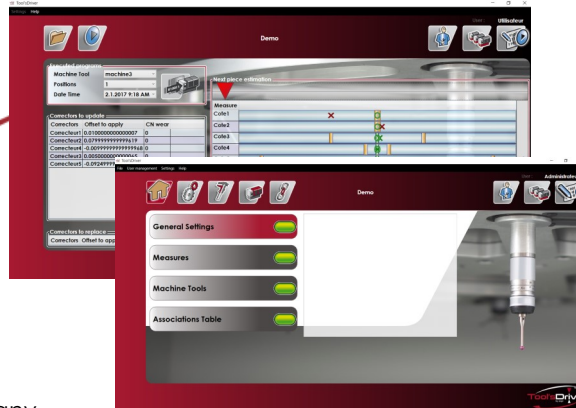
ToolsDriver
Settings Help

Demo

User : Utilisateur

Selected programs
Machine Tool machine3
Positions 1
Date Time 2.1.2017 9:18 AM

Next piece estimation

Measure
Cote1
Cote2
Cote3
Cote4

Correctors to update
| Correctors | Offset to apply | CN wear |
|---|---|---|
| Correcteur1 | 0.0100000000000007 | 0 |
| Correcteur2 | 0.0799999999999619 | 0 |
| Correcteur4 | -0.00999999999999968 | 0 |
| Correcteur3 | 0.00500000000000065 | 0 |
| Correcteur5 | -0.0924999 | 0 |

Correctors to replace
Correctors Offset to app

ToolsDriver
File User management Settings Help

Demo

User : Administrateur

General Settings
Measures
Machine Tools
Associations Table

ToolsDriv